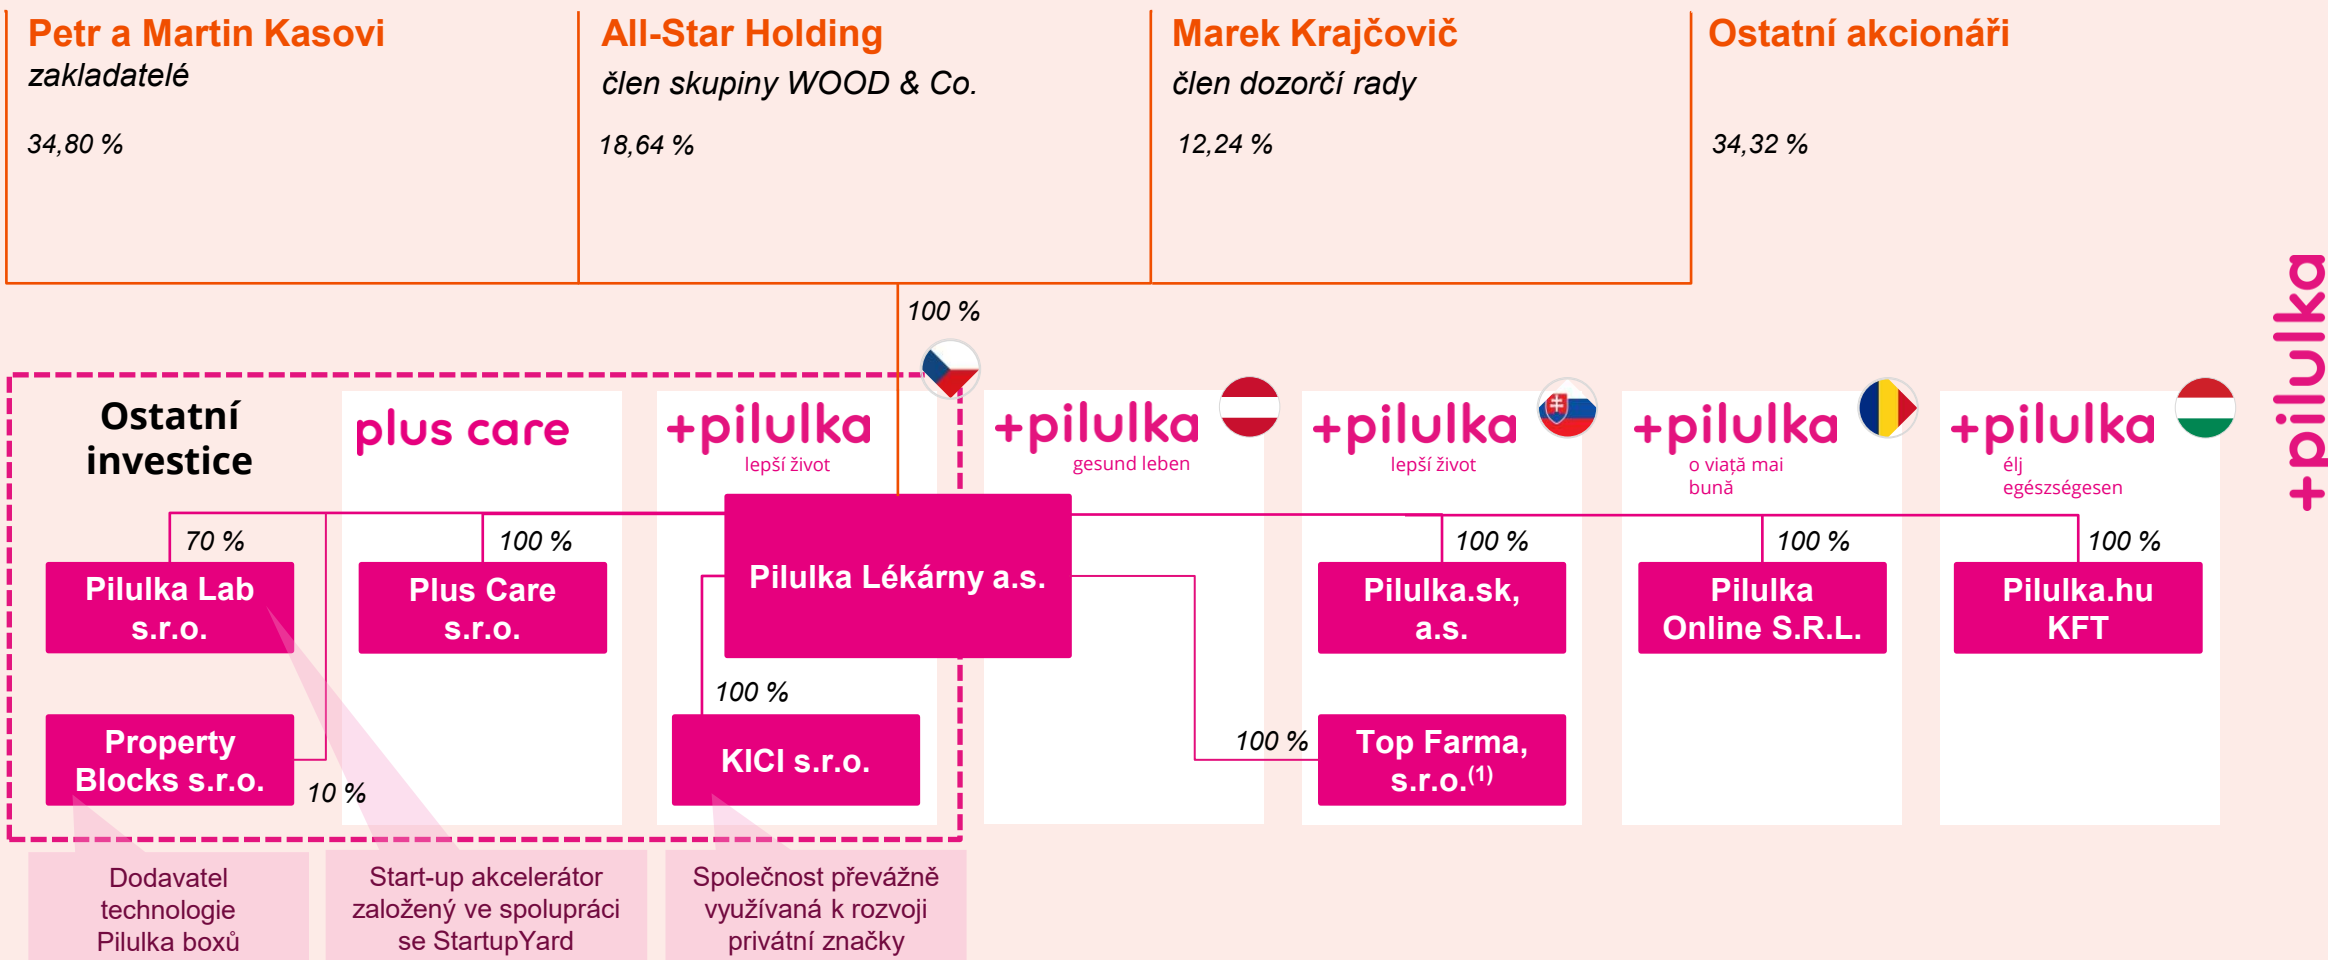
Petr a Martin Kasovi
zakladatelé

34,80 %

All-Star Holding
člen skupiny WOOD & Co.

18,64 %

Marek Krajčovič
člen dozorčí rady

12,24 %

Ostatní akcionáři

34,32 %

100 %

Ostatní investice

plus care

+pilulka
lepší život

+pilulka
gesund leben

+pilulka
lepší život

+pilulka
o viață mai bună

+pilulka
élj egészségesen

+pilulka

70 %

Pilulka Lab s.r.o.

100 %

Plus Care s.r.o.

Pilulka Lékárny a.s.

100 %

Pilulka.sk, a.s.

100 %

Pilulka Online S.R.L.

100 %

Pilulka.hu KFT

100 %

KICI s.r.o.

Property Blocks s.r.o.

10 %

100 %

Top Farma, s.r.o.$^{(1)}$

Dodavatel technologie Pilulka boxů

Start-up akcelerátor založený ve spolupráci se StartupYard

Společnost převážně využívaná k rozvoji privátní značky